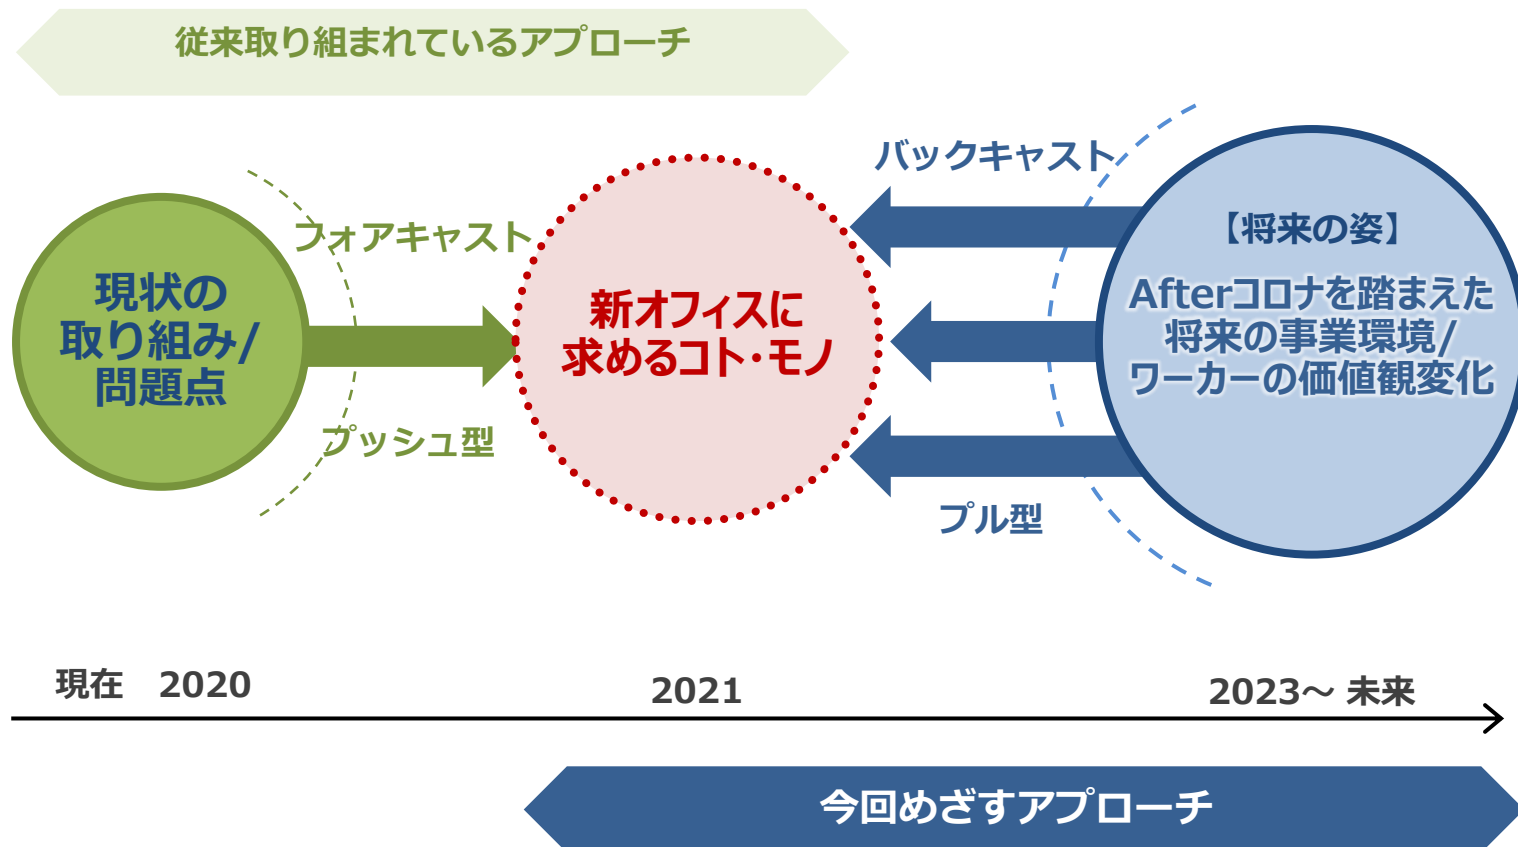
従来取り組まれているアプローチ

バックキャスト

フォアキャスト

現状の取り組み/問題点

新オフィスに求めるコト･モノ

【将来の姿】

Afterコロナを踏まえた将来の事業環境/ワーカーの価値観変化

プッシュ型

プル型

現在　2020

2021

2023～ 未来

今回めざすアプローチ